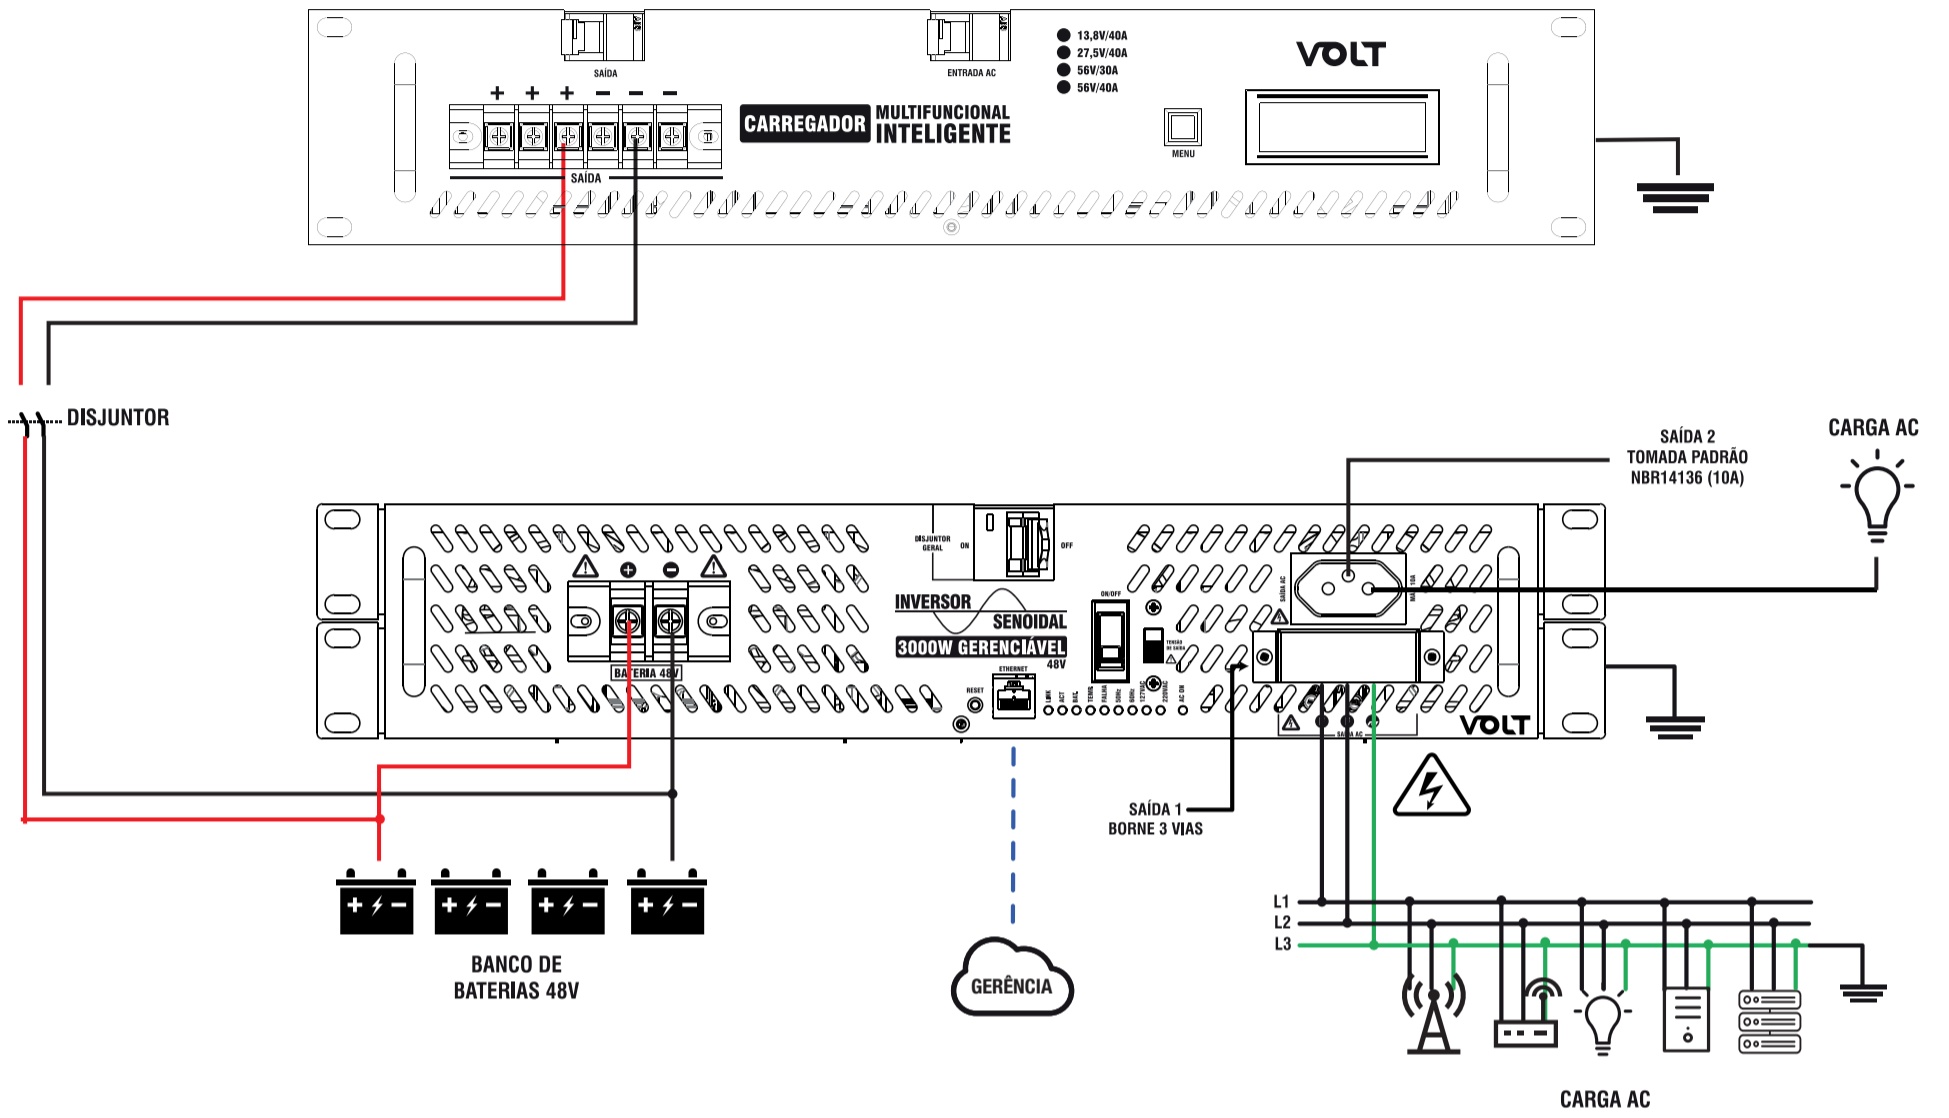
SAÍDA

ENTRADA AC

13,8V/40A
27,5V/40A
56V/30A
56V/40A

VOLT

+ + + − − −

CARREGADOR MULTIFUNCIONAL INTELIGENTE

MENU

SAÍDA

DISJUNTOR

SAÍDA 2
TOMADA PADRÃO
NBR14136 (10A)

CARGA AC

DISJUNTOR GERAL ON OFF

INVERSOR SENOIDAL
3000W GERENCIÁVEL
48V

ON/OFF

ETHERNET

RESET

BATERIA 48V

SAÍDA AC

VOLT

SAÍDA 1
BORNE 3 VIAS

BANCO DE
BATERIAS 48V

GERÊNCIA

L1
L2
L3

CARGA AC